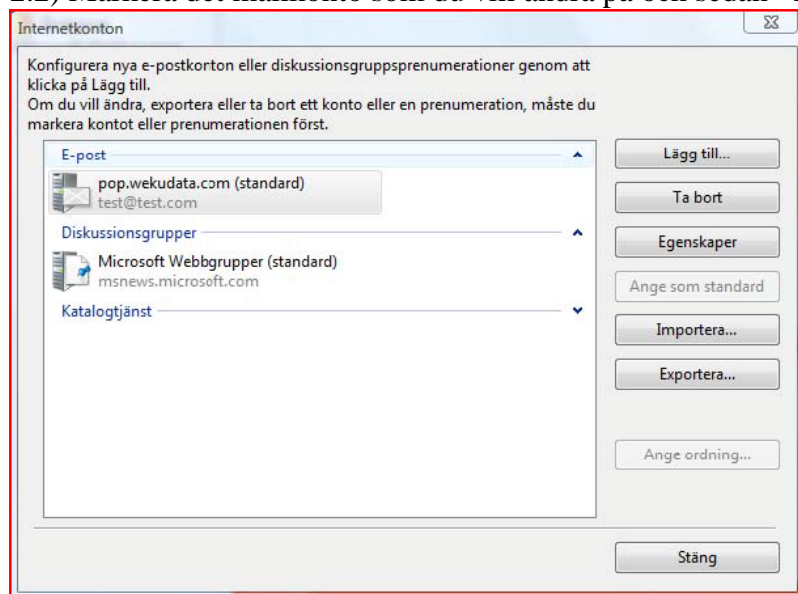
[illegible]

Internetkonton

Konfigurera nya e-postkonton eller diskussionsgruppsprenumerationer genom att klicka på Lägg till.
Om du vill ändra, exportera eller ta bort ett konto eller en prenumeration, måste du markera kontot eller prenumerationen först.

E-post

pop.wekudata.com (standard)
test@test.com

Diskussionsgrupper

Microsoft Webbgrupper (standard)
msnews.microsoft.com

Katalogtjänst

Lägg till...

Ta bort

Egenskaper

Ange som standard

Importera...

Exportera...

Ange ordning...

Stäng